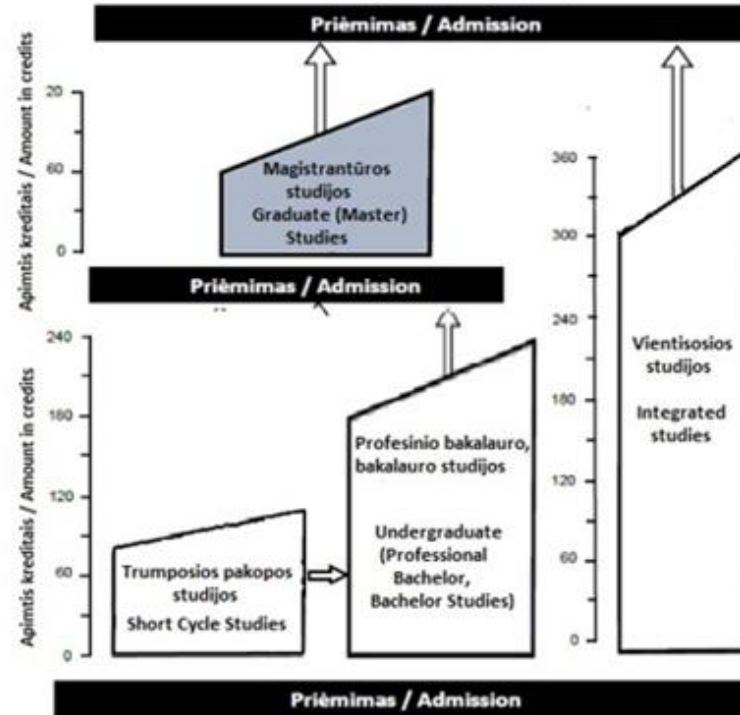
Priėmimas / Admission

Apimtis kreditais / Amount in credits

20
60
0

Magistrantūros studijos
Graduate (Master) Studies

Priėmimas / Admission

360
300
240
180
120
60
0

Vientisosios studijos

Integrated studies

Apimtis kreditais / Amount in credits

240
180
120
60
0

Profesinio bakalauro, bakalauro studijos

Undergraduate (Professional Bachelor, Bachelor Studies)

Trumposios pakopos studijos
Short Cycle Studies

Priėmimas / Admission